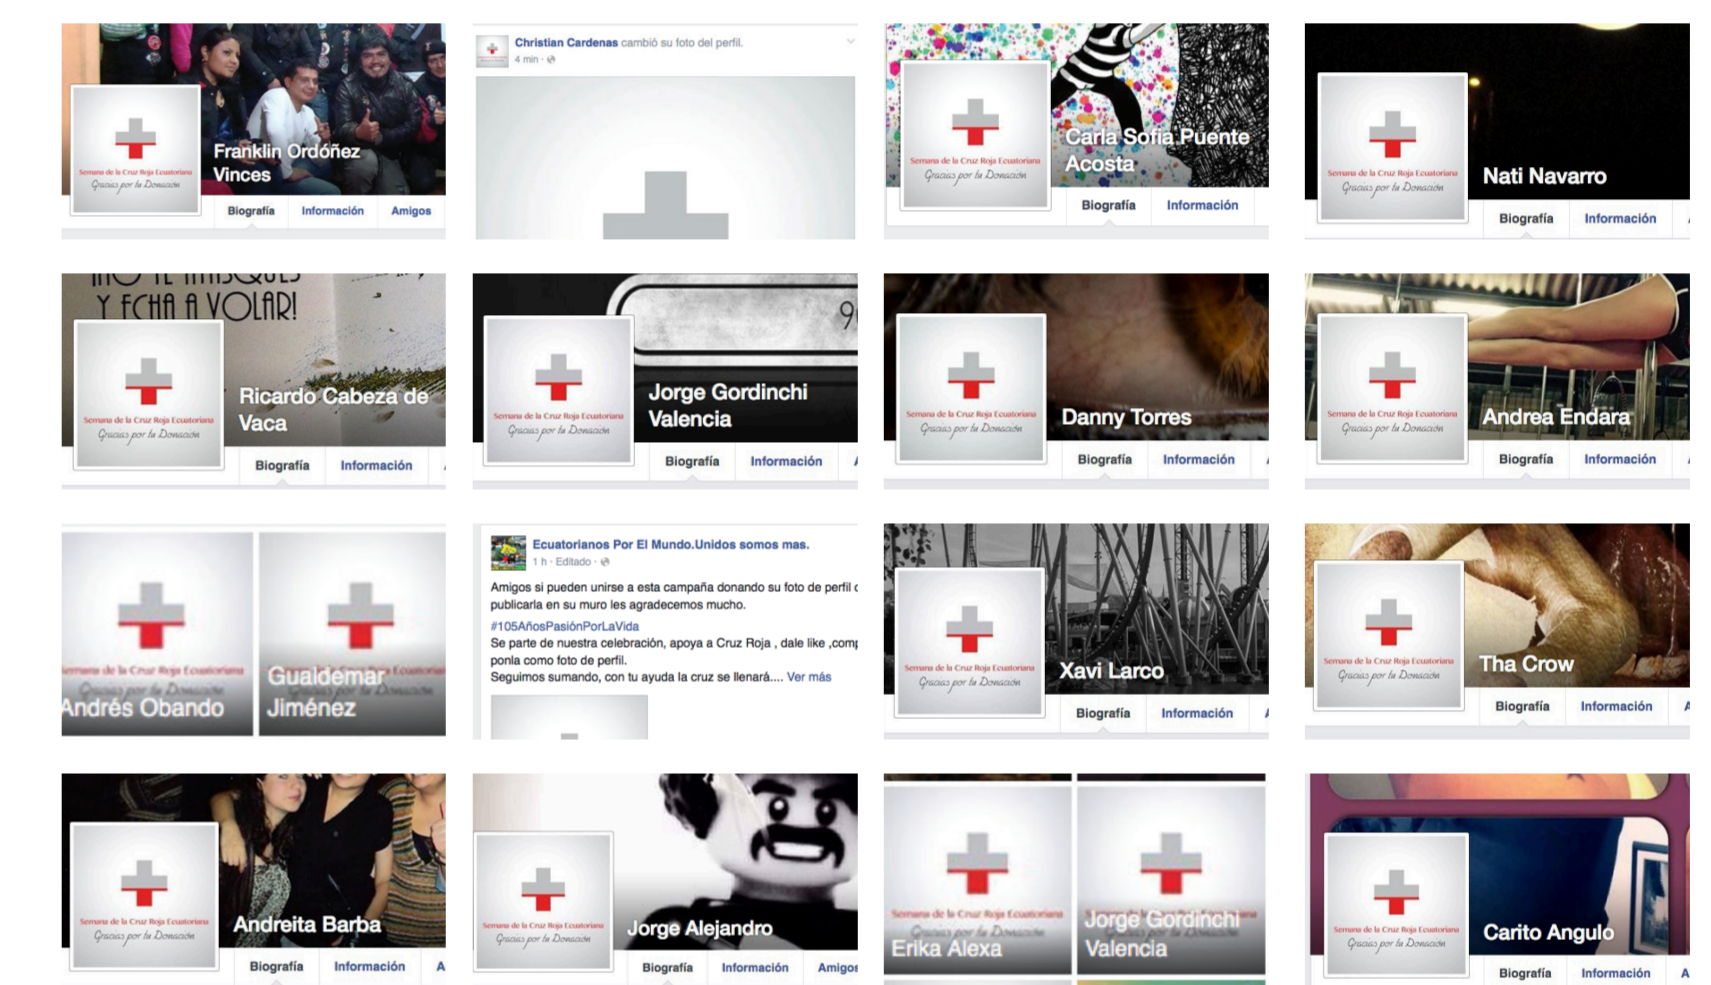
Semana de la Cruz Roja Ecuatoriana
Gracias por tu Donación
Franklin Ordóñez Vinces
Biografía Información Amigos

Christian Cardenas cambió su foto del perfil.
4 min

Semana de la Cruz Roja Ecuatoriana
Gracias por tu Donación
Carla Sofia Puente Acosta
Biografía Información

Semana de la Cruz Roja Ecuatoriana
Gracias por tu Donación
Nati Navarro
Biografía Información

Y ECHA A VOLAR!
Semana de la Cruz Roja Ecuatoriana
Gracias por tu Donación
Ricardo Cabeza de Vaca
Biografía Información

Semana de la Cruz Roja Ecuatoriana
Gracias por tu Donación
Jorge Gordinchi Valencia
Biografía Información

Semana de la Cruz Roja Ecuatoriana
Gracias por tu Donación
Danny Torres
Biografía Información

Semana de la Cruz Roja Ecuatoriana
Gracias por tu Donación
Andrea Endara
Biografía Información

Semana de la Cruz Roja Ecuatoriana
Gracias por tu Donación
Andrés Obando

Semana de la Cruz Roja Ecuatoriana
Gracias por tu Donación
Gualdemar Jiménez

Ecuatorianos Por El Mundo.Unidos somos mas.
1 h · Editado
Amigos si pueden unirse a esta campaña donando su foto de perfil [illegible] publicarla en su muro les agradecemos mucho.
#105AñosPasiónPorLaVida
Se parte de nuestra celebración, apoya a Cruz Roja , dale like ,com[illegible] ponla como foto de perfil.
Seguimos sumando, con tu ayuda la cruz se llenará.... Ver más

Semana de la Cruz Roja Ecuatoriana
Gracias por tu Donación
Xavi Larco
Biografía Información

Semana de la Cruz Roja Ecuatoriana
Gracias por tu Donación
Tha Crow
Biografía Información

Semana de la Cruz Roja Ecuatoriana
Gracias por tu Donación
Andreita Barba
Biografía Información

Semana de la Cruz Roja Ecuatoriana
Gracias por tu Donación
Jorge Alejandro
Biografía Información Amigos

Semana de la Cruz Roja Ecuatoriana
Gracias por tu Donación
Erika Alexa

Semana de la Cruz Roja Ecuatoriana
Gracias por tu Donación
Jorge Gordinchi Valencia

Semana de la Cruz Roja Ecuatoriana
Gracias por tu Donación
Carito Angulo
Biografía Información